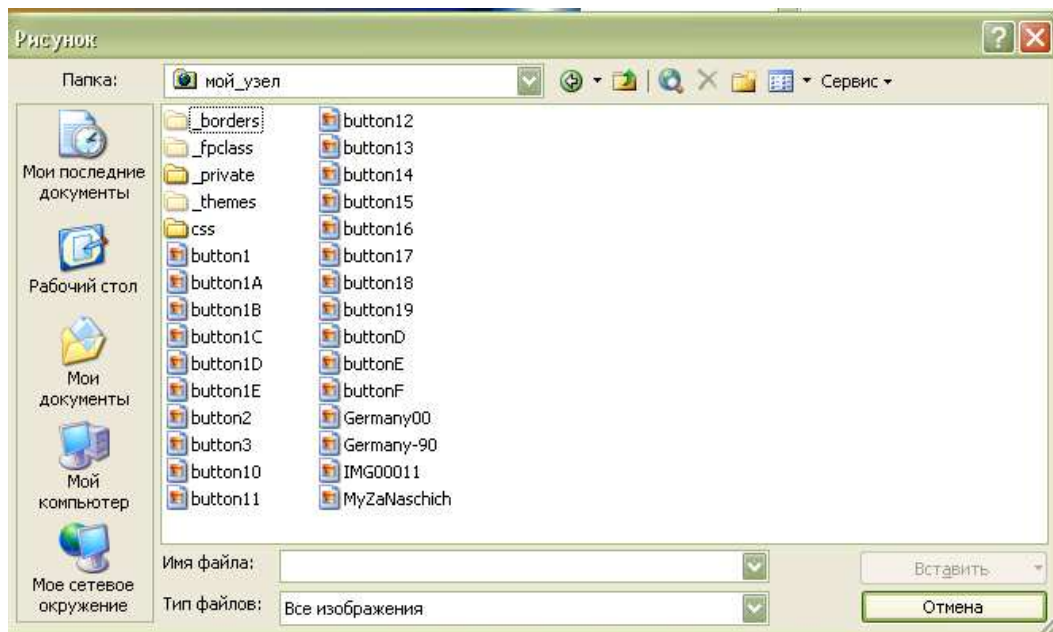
Рисунок

Папка: мой_узел

Сервис

Мои последние документы

Рабочий стол

Мои документы

Мой компьютер

Мое сетевое окружение

_borders
_fpclass
_private
_themes
css
button1
button1A
button1B
button1C
button1D
button1E
button2
button3
button10
button11

button12
button13
button14
button15
button16
button17
button18
button19
buttonD
buttonE
buttonF
Germany00
Germany-90
IMG00011
MyZaNaschich

Имя файла:

Тип файлов: Все изображения

Вставить

Отмена